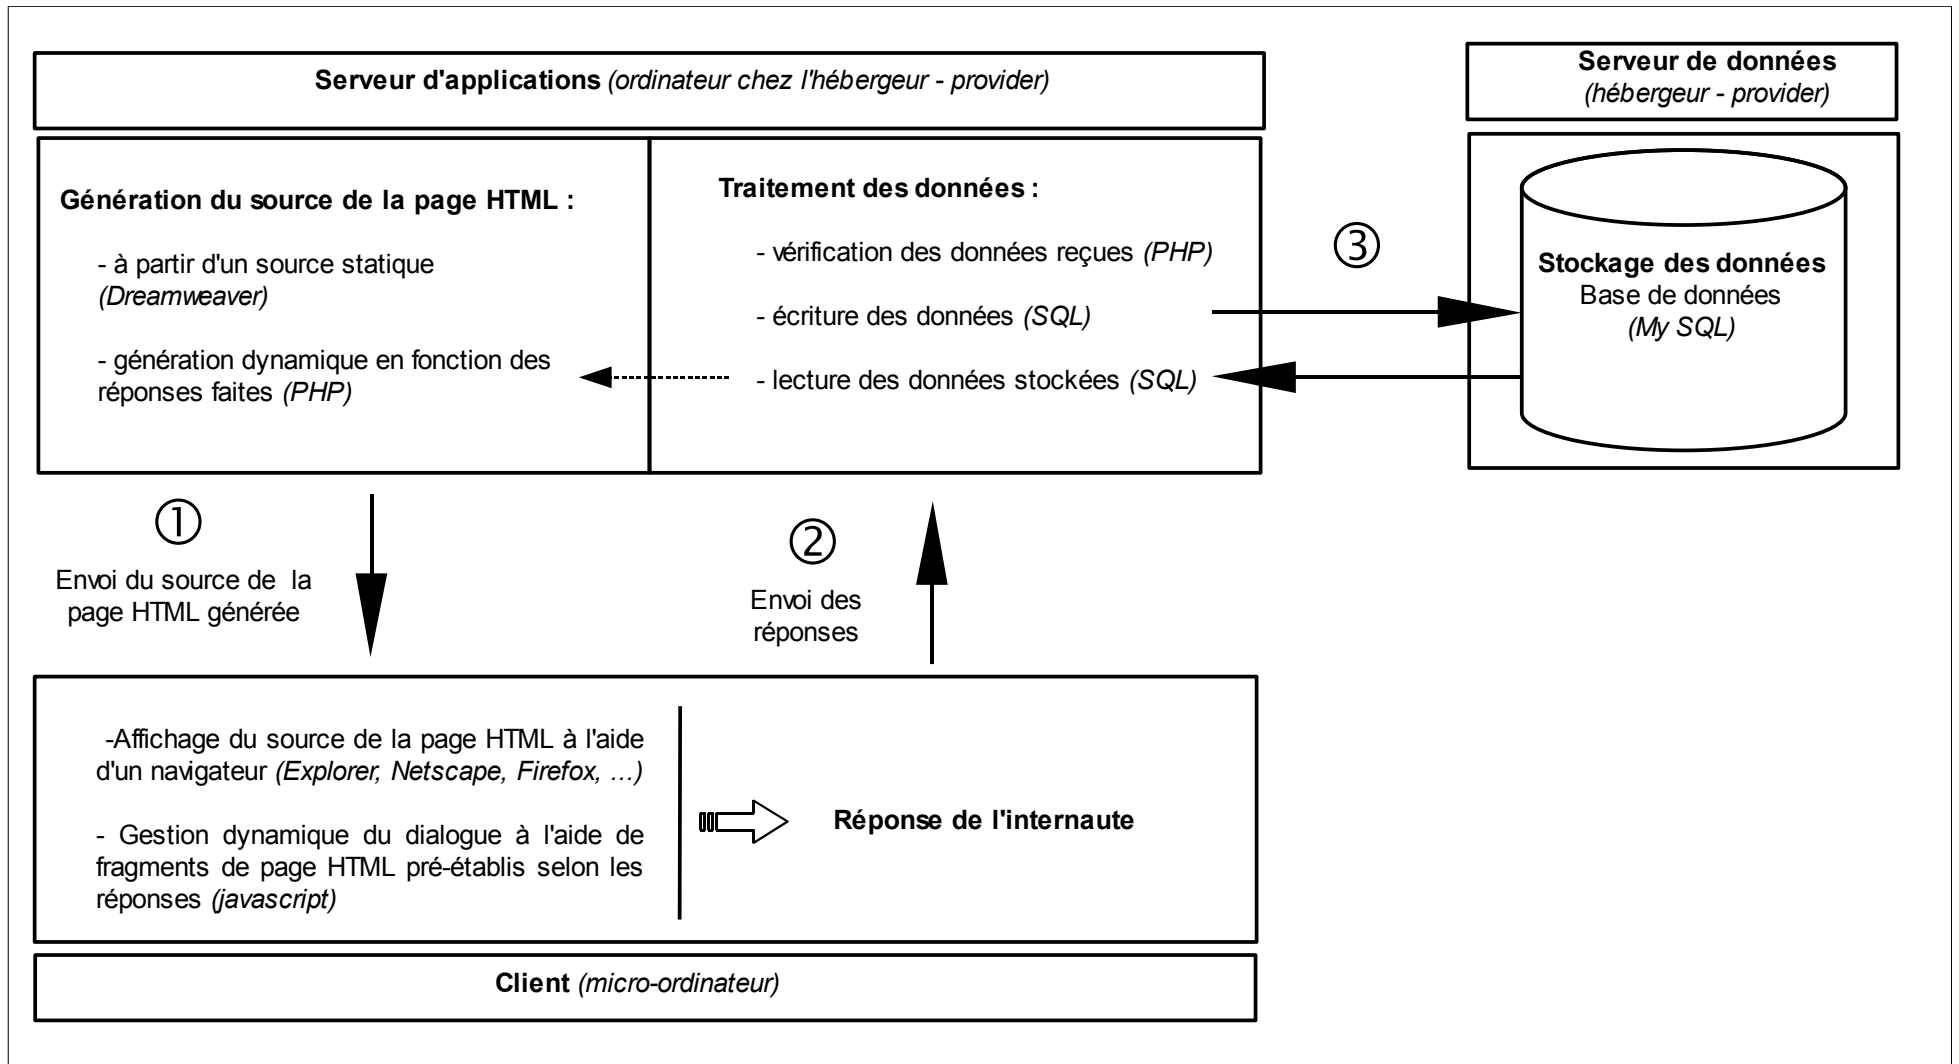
Serveur d'applications (ordinateur chez l'hébergeur - provider)

Serveur de données
(hébergeur - provider)

Génération du source de la page HTML :

- à partir d'un source statique (Dreamweaver)

- génération dynamique en fonction des réponses faites (PHP)

Traitement des données :

- vérification des données reçues (PHP)

- écriture des données (SQL)

- lecture des données stockées (SQL)

③

Stockage des données
Base de données
(My SQL)

①

Envoi du source de la page HTML générée

②

Envoi des réponses

-Affichage du source de la page HTML à l'aide d'un navigateur (Explorer, Netscape, Firefox, ...)

- Gestion dynamique du dialogue à l'aide de fragments de page HTML pré-établis selon les réponses (javascript)

Réponse de l'internaute

Client (micro-ordinateur)